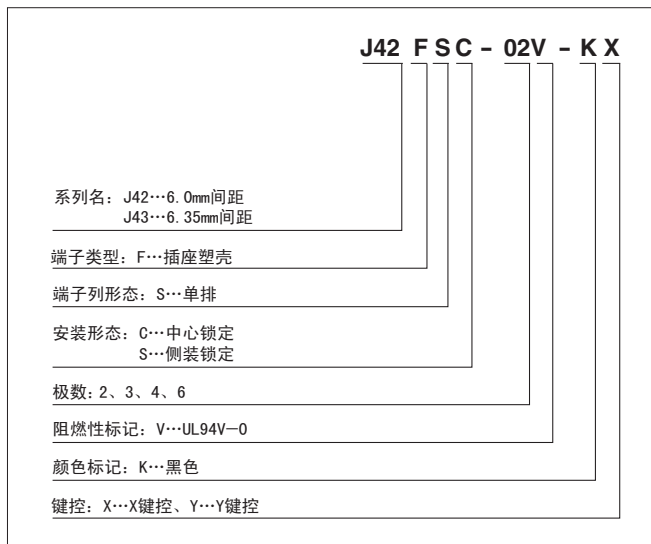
J42 F S C - 02V - K X

系列名：J42…6.0mm间距
J43…6.35mm间距

端子类型：F…插座塑壳

端子列形态：S…单排

安装形态：C…中心锁定
S…侧装锁定

极数：2、3、4、6

阻燃性标记：V…UL94V—0

颜色标记：K…黑色

键控：X…X键控、Y…Y键控